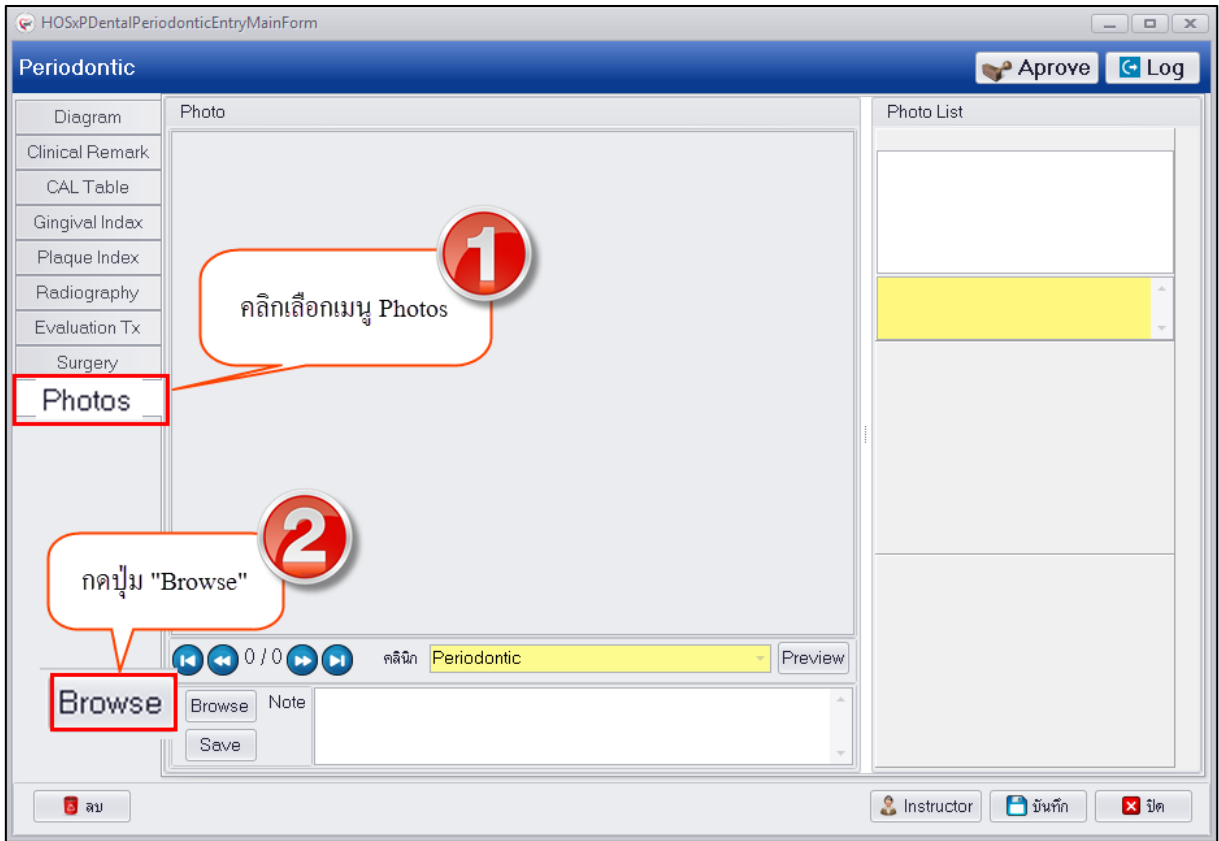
HOSxPDentalPeriodonticEntryMainForm

Periodontic

Aprove

Log

Diagram
Clinical Remark
CAL Table
Gingival Indax
Plaque Index
Radiography
Evaluation Tx
Surgery
Photos

Photo

1

คลิกเลือกเมนู Photos

2

กดปุ่ม "Browse"

Browse

0 / 0

คลินิก Periodontic

Preview

Browse

Note

Save

Photo List

ลบ

Instructor

บันทึก

ปิด